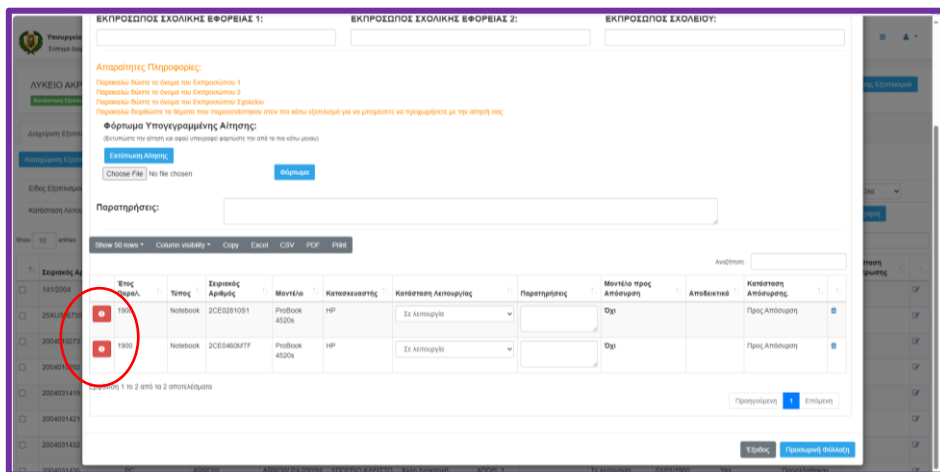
ΕΚΠΡΟΣΩΠΟΣ ΣΧΟΛΙΚΗΣ ΕΦΟΡΕΙΑΣ 1:
ΕΚΠΡΟΣΩΠΟΣ ΣΧΟΛΙΚΗΣ ΕΦΟΡΕΙΑΣ 2:
ΕΚΠΡΟΣΩΠΟΣ ΣΧΟΛΕΙΟΥ:

Απαραίτητες Πληροφορίες:
Παρακαλώ δώστε το όνομα του Εκπροσώπου 1
Παρακαλώ δώστε το όνομα του Εκπροσώπου 2
Παρακαλώ δώστε το όνομα του Εκπροσώπου Σχολείου
Παρακαλώ διορθώστε τα θέματα που παρουσιάστηκαν στον πιο κάτω εξοπλισμό για να μπορέσετε να προχωρήσετε με την αίτηση σας

Φόρμωμα Υπογεγραμμένης Αίτησης:
(Εκτυπώστε την αίτηση και αφού υπογραφεί φορτώστε την από τα πιο κάτω μενού)
Εκτύπωση Αίτησης
Choose File No file chosen
Φόρτωμα

Παρατηρήσεις:

Show 50 rows Column visibility Copy Excel CSV PDF Print

Αναζήτηση :

| | Έτος Παραλ. | Τύπος | Σειριακός Αριθμός | Μοντέλο | Κατασκευαστής | Κατάσταση Λειτουργίας | Παρατηρήσεις | Μοντέλο προς Απόσυρση | Αποδεικτικά | Κατάσταση Απόσυρσης | |
|---|---|---|---|---|---|---|---|---|---|---|---|
| | 1900 | Notebook | 2CE0261051 | ProBook 4520s | HP | Σε λειτουργία | | Όχι | | Προς Απόσυρση | |
| | 1900 | Notebook | 2CE0460MTF | ProBook 4520s | HP | Σε λειτουργία | | Όχι | | Προς Απόσυρση | |

Εμφάνιση 1 to 2 από τα 2 αποτελέσματα

Προηγούμενη 1 Επόμενη

Έξοδος Προσωρινή Φύλαξη

ΛΥΚΕΙΟ ΑΚΡ
Show 10 entries
141/2004
2004031419
2004031421
2004031432